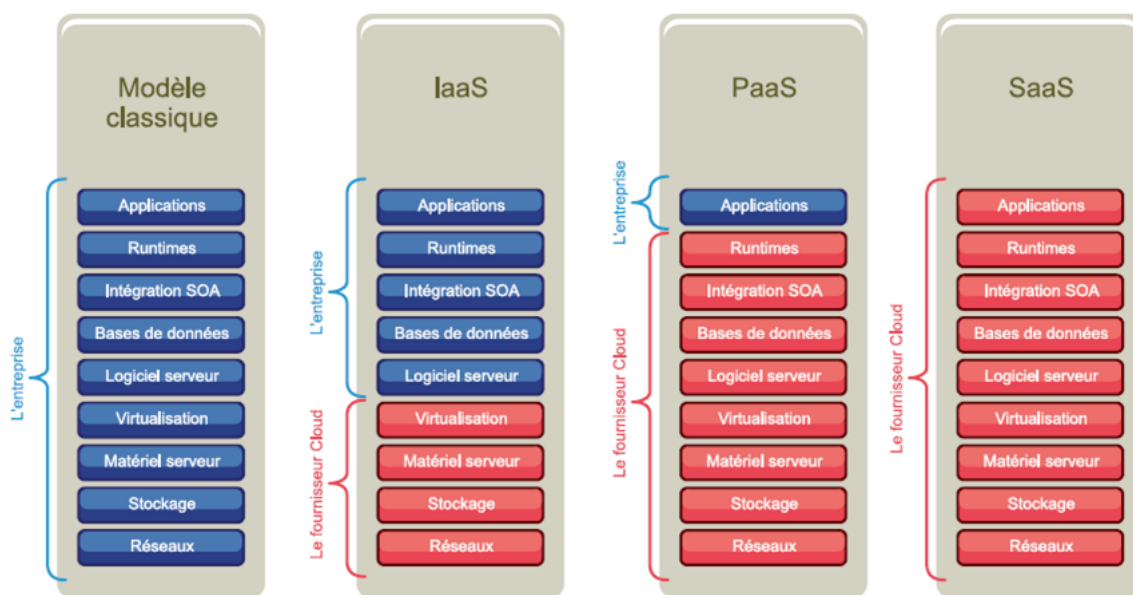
Modèle classique

L'entreprise

Applications
Runtimes
Intégration SOA
Bases de données
Logiciel serveur
Virtualisation
Matériel serveur
Stockage
Réseaux

IaaS

L'entreprise

Applications
Runtimes
Intégration SOA
Bases de données
Logiciel serveur

Le fournisseur Cloud

Virtualisation
Matériel serveur
Stockage
Réseaux

PaaS

L'entreprise

Applications

Le fournisseur Cloud

Runtimes
Intégration SOA
Bases de données
Logiciel serveur
Virtualisation
Matériel serveur
Stockage
Réseaux

SaaS

Le fournisseur Cloud

Applications
Runtimes
Intégration SOA
Bases de données
Logiciel serveur
Virtualisation
Matériel serveur
Stockage
Réseaux